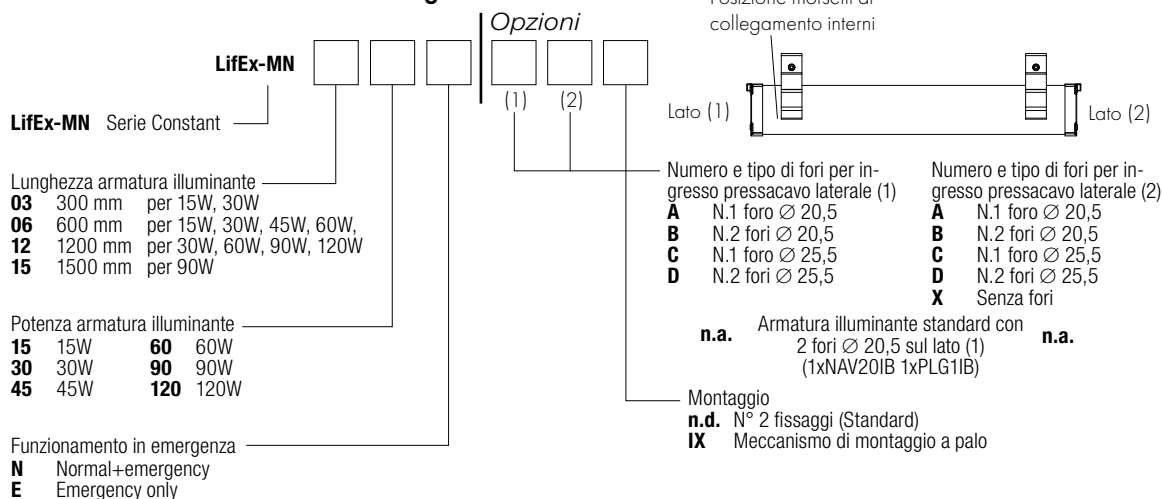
Opzioni

Posizione morsetti di collegamento interni

LifEx-MN

(1) (2)

Lato (1)

Lato (2)

LifEx-MN Serie Constant

Lunghezza armatura illuminante
03 300 mm per 15W, 30W
06 600 mm per 15W, 30W, 45W, 60W,
12 1200 mm per 30W, 60W, 90W, 120W
15 1500 mm per 90W

Potenza armatura illuminante
15 15W 60 60W
30 30W 90 90W
45 45W 120 120W

Funzionamento in emergenza
N Normal+emergency
E Emergency only

Numero e tipo di fori per ingresso pressacavo laterale (1)
A N.1 foro ∅ 20,5
B N.2 fori ∅ 20,5
C N.1 foro ∅ 25,5
D N.2 fori ∅ 25,5

Numero e tipo di fori per ingresso pressacavo laterale (2)
A N.1 foro ∅ 20,5
B N.2 fori ∅ 20,5
C N.1 foro ∅ 25,5
D N.2 fori ∅ 25,5
X Senza fori

n.a. Armatura illuminante standard con 2 fori ∅ 20,5 sul lato (1) (1xNAV20IB 1xPLG1IB) n.a.

Montaggio
n.d. N° 2 fissaggi (Standard)
IX Meccanismo di montaggio a palo